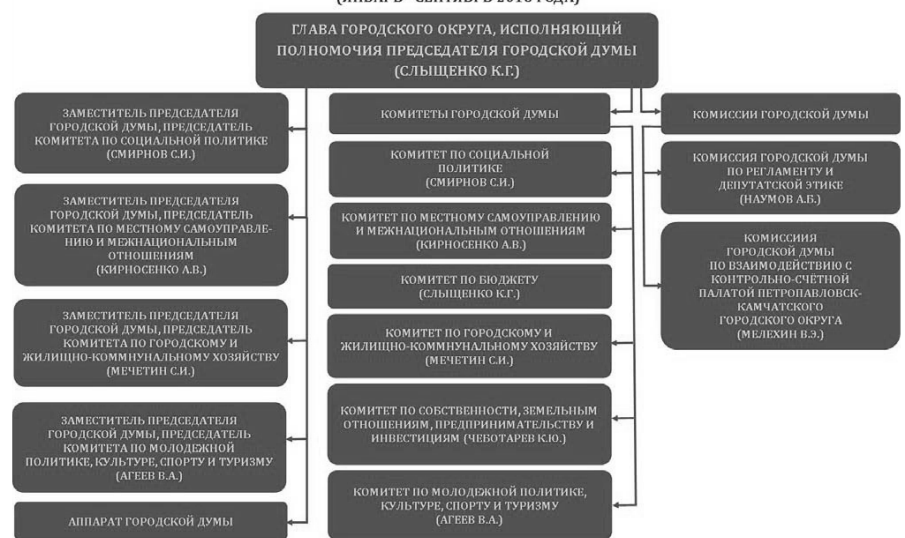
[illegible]

ГЛАВА ГОРОДСКОГО ОКРУГА, ИСПОЛНЯЮЩИЙ ПОЛНОМОЧИЯ ПРЕДСЕДАТЕЛЯ ГОРОДСКОЙ ДУМЫ (СЛЫЩЕНКО К.Г.)

ЗАМЕСТИТЕЛЬ ПРЕДСЕДАТЕЛЯ ГОРОДСКОЙ ДУМЫ, ПРЕДСЕДАТЕЛЬ КОМИТЕТА ПО СОЦИАЛЬНОЙ ПОЛИТИКЕ (СМИРНОВ С.И.)

ЗАМЕСТИТЕЛЬ ПРЕДСЕДАТЕЛЯ ГОРОДСКОЙ ДУМЫ, ПРЕДСЕДАТЕЛЬ КОМИТЕТА ПО МЕСТНОМУ САМОУПРАВЛЕНИЮ И МЕЖНАЦИОНАЛЬНЫМ ОТНОШЕНИЯМ (КИРНОСЕНКО А.В.)

ЗАМЕСТИТЕЛЬ ПРЕДСЕДАТЕЛЯ ГОРОДСКОЙ ДУМЫ, ПРЕДСЕДАТЕЛЬ КОМИТЕТА ПО ГОРОДСКОМУ И ЖИЛИЩНО-КОММУНАЛЬНОМУ ХОЗЯЙСТВУ (МЕЧЕТИН С.И.)

ЗАМЕСТИТЕЛЬ ПРЕДСЕДАТЕЛЯ ГОРОДСКОЙ ДУМЫ, ПРЕДСЕДАТЕЛЬ КОМИТЕТА ПО МОЛОДЕЖНОЙ ПОЛИТИКЕ, КУЛЬТУРЕ, СПОРТУ И ТУРИЗМУ (АГЕЕВ В.А.)

АППАРАТ ГОРОДСКОЙ ДУМЫ

КОМИТЕТЫ ГОРОДСКОЙ ДУМЫ

КОМИТЕТ ПО СОЦИАЛЬНОЙ ПОЛИТИКЕ (СМИРНОВ С.И.)

КОМИТЕТ ПО МЕСТНОМУ САМОУПРАВЛЕНИЮ И МЕЖНАЦИОНАЛЬНЫМ ОТНОШЕНИЯМ (КИРНОСЕНКО А.В.)

КОМИТЕТ ПО БЮДЖЕТУ (СЛЫЩЕНКО К.Г.)

КОМИТЕТ ПО ГОРОДСКОМУ И ЖИЛИЩНО-КОММУНАЛЬНОМУ ХОЗЯЙСТВУ (МЕЧЕТИН С.И.)

КОМИТЕТ ПО СОБСТВЕННОСТИ, ЗЕМЕЛЬНЫМ ОТНОШЕНИЯМ, ПРЕДПРИНИМАТЕЛЬСТВУ И ИНВЕСТИЦИЯМ (ЧЕБОТАРЕВ К.Ю.)

КОМИТЕТ ПО МОЛОДЕЖНОЙ ПОЛИТИКЕ, КУЛЬТУРЕ, СПОРТУ И ТУРИЗМУ (АГЕЕВ В.А.)

КОМИССИИ ГОРОДСКОЙ ДУМЫ

КОМИССИЯ ГОРОДСКОЙ ДУМЫ ПО РЕГЛАМЕНТУ И ДЕПУТАТСКОЙ ЭТИКЕ (НАУМОВ А.В.)

КОМИССИЯ ГОРОДСКОЙ ДУМЫ ПО ВЗАИМОДЕЙСТВИЮ С КОНТРОЛЬНО-СЧЕТНОЙ ПАЛАТОЙ ПЕТРОПАВЛОВСК-КАМЧАТСКОГО ГОРОДСКОГО ОКРУГА (МЕЛЕХИН В.Э.)